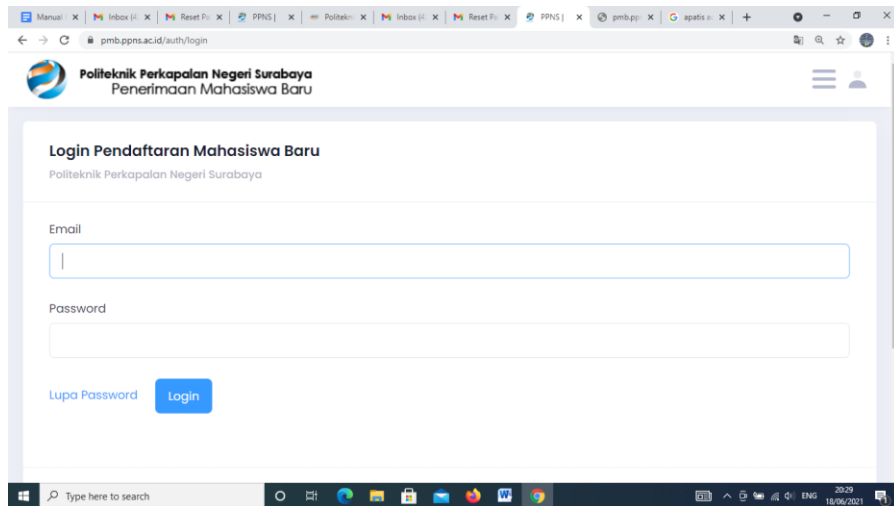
Manual | Inbox (4 | Reset Pa | PPNS | | Politekn | Inbox (4 | Reset Pa | PPNS | | pmb.pp | apatis a

pmb.ppns.ac.id/auth/login

Politeknik Perkapalan Negeri Surabaya
Penerimaan Mahasiswa Baru

Login Pendaftaran Mahasiswa Baru
Politeknik Perkapalan Negeri Surabaya

Email

Password

Lupa Password Login

Type here to search

ENG 20:29 18/06/2021